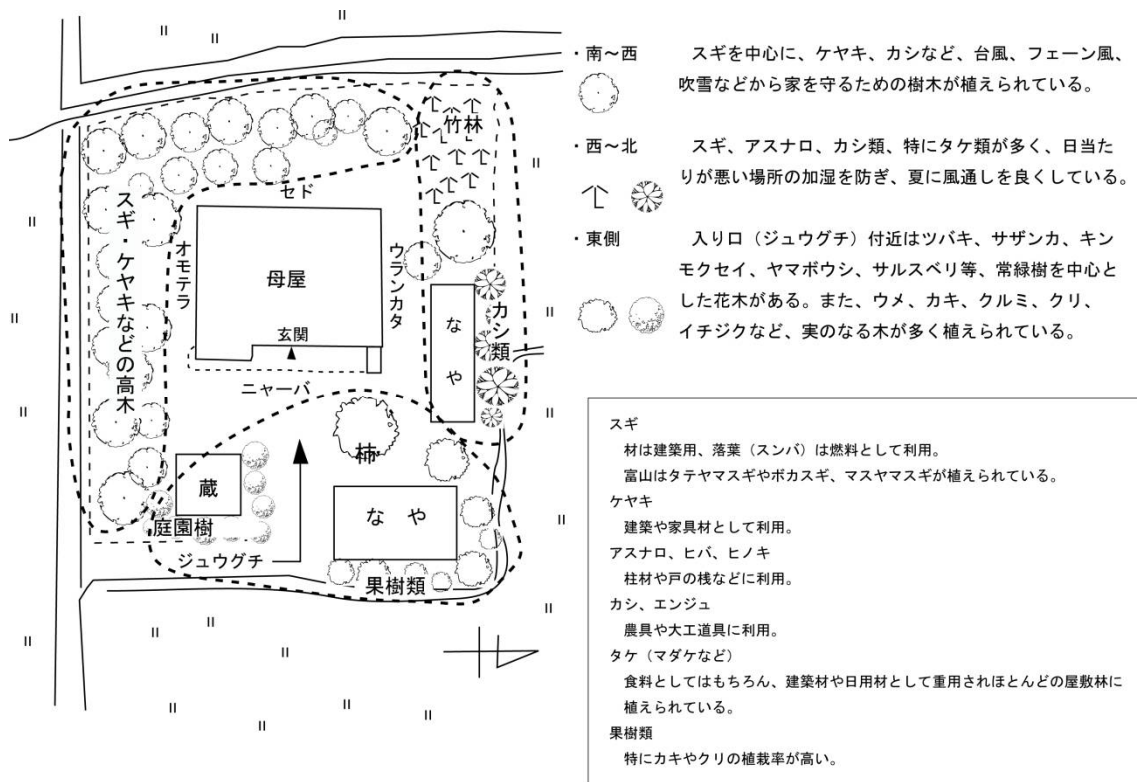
竹林

セド

スギ・ケヤキなどの高木

オモテラ

母屋

ウランカタ

玄関

なや

カシ類

ニャーバ

柿

蔵

なや

庭園樹

ジュウグチ

果樹類

・南〜西　スギを中心に、ケヤキ、カシなど、台風、フェーン風、吹雪などから家を守るための樹木が植えられている。

・西〜北　スギ、アスナロ、カシ類、特にタケ類が多く、日当たりが悪い場所の加湿を防ぎ、夏に風通しを良くしている。

・東側　入り口（ジュウグチ）付近はツバキ、サザンカ、キンモクセイ、ヤマボウシ、サルスベリ等、常緑樹を中心とした花木がある。また、ウメ、カキ、クルミ、クリ、イチジクなど、実のなる木が多く植えられている。

スギ
材は建築用、落葉（スンバ）は燃料として利用。
富山はタテヤマスギやボカスギ、マスヤマスギが植えられている。
ケヤキ
建築や家具材として利用。
アスナロ、ヒバ、ヒノキ
柱材や戸の桟などに利用。
カシ、エンジュ
農具や大工道具に利用。
タケ（マダケなど）
食料としてはもちろん、建築材や日用材として重用されほとんどの屋敷林に植えられている。
果樹類
特にカキやクリの植栽率が高い。